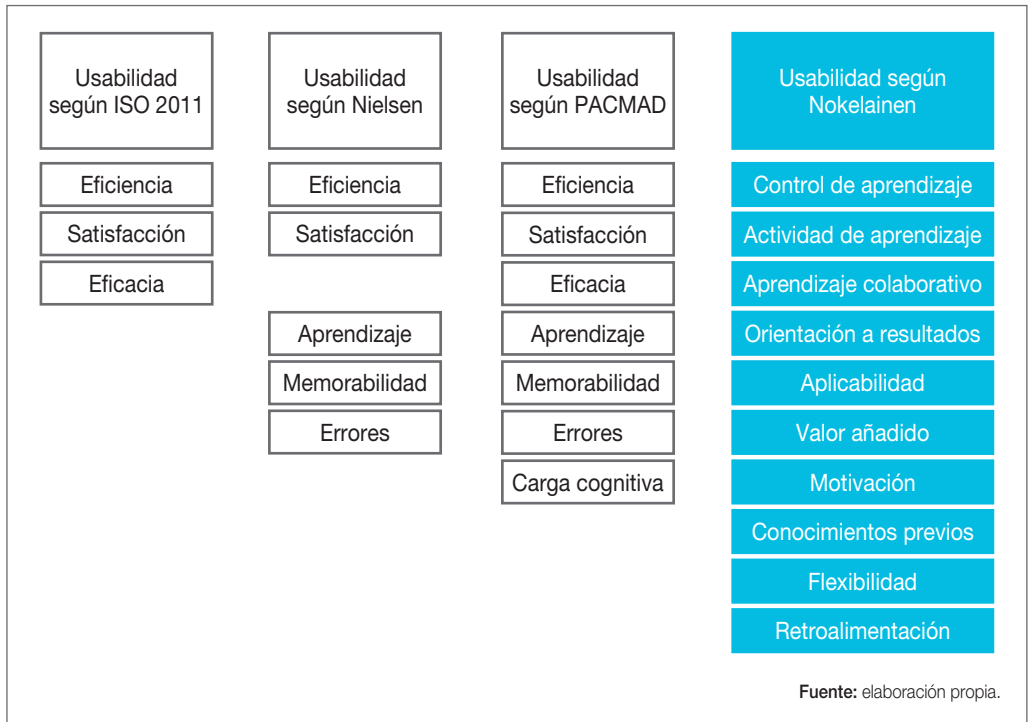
Usabilidad según ISO 2011

Eficiencia

Satisfacción

Eficacia

Usabilidad según Nielsen

Eficiencia

Satisfacción

Aprendizaje

Memorabilidad

Errores

Usabilidad según PACMAD

Eficiencia

Satisfacción

Eficacia

Aprendizaje

Memorabilidad

Errores

Carga cognitiva

Usabilidad según Nokelainen

Control de aprendizaje

Actividad de aprendizaje

Aprendizaje colaborativo

Orientación a resultados

Aplicabilidad

Valor añadido

Motivación

Conocimientos previos

Flexibilidad

Retroalimentación

Fuente: elaboración propia.